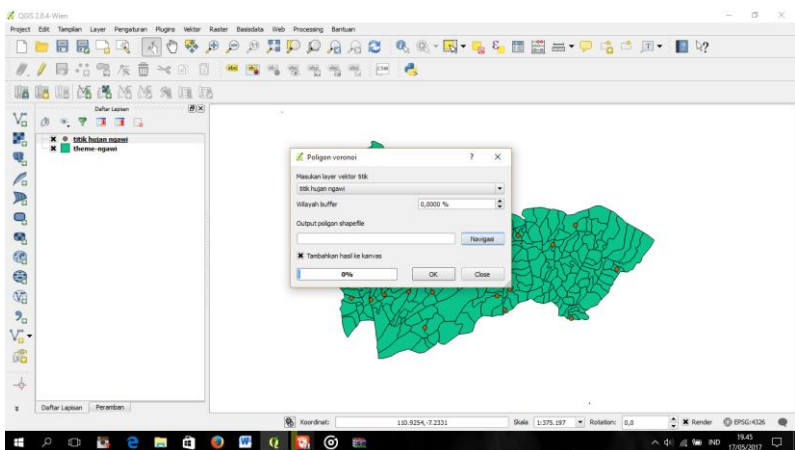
QGIS 2.8.4-Wien

Project Edit Tampilan Layer Pengaturan Plugins Vektor Raster Basisdata Web Processing Bantuan

Daftar Lapisan

titik hujan ngawi
theme-ngawi

Poligon voronoi

?

Masukan layer vektor titik
titik hujan ngawi
Wilayah buffer
0,0000 %
Output poligon shapefile
Navigasi
Tambahkan hasil ke kanvas
0%
OK
Close

Daftar Lapisan
Peramban

Koordinat:
110.9254,-7.2331
Skala
1:375.197
Rotation:
0,0
Render
EPSG:4326

IND
19.45
17/05/2017